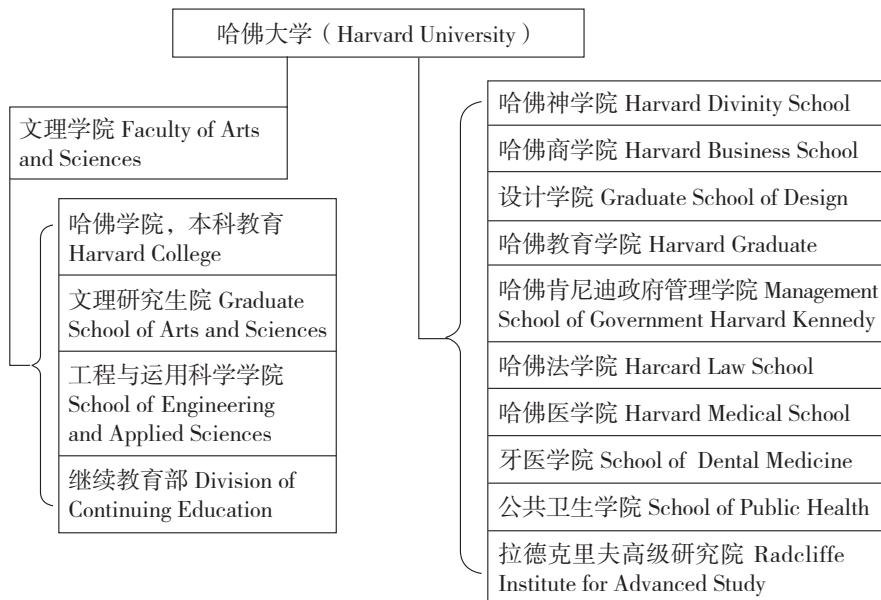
哈佛大学（Harvard University）

文理学院 Faculty of Arts and Sciences

哈佛学院，本科教育 Harvard College

文理研究生院 Graduate School of Arts and Sciences

工程与运用科学学院 School of Engineering and Applied Sciences

继续教育部 Division of Continuing Education

哈佛神学院 Harvard Divinity School

哈佛商学院 Harvard Business School

设计学院 Graduate School of Design

哈佛教育学院 Harvard Graduate

哈佛肯尼迪政府管理学院 Management School of Government Harvard Kennedy

哈佛法学院 Harcard Law School

哈佛医学院 Harvard Medical School

牙医学院 School of Dental Medicine

公共卫生学院 School of Public Health

拉德克里夫高级研究院 Radcliffe Institute for Advanced Study